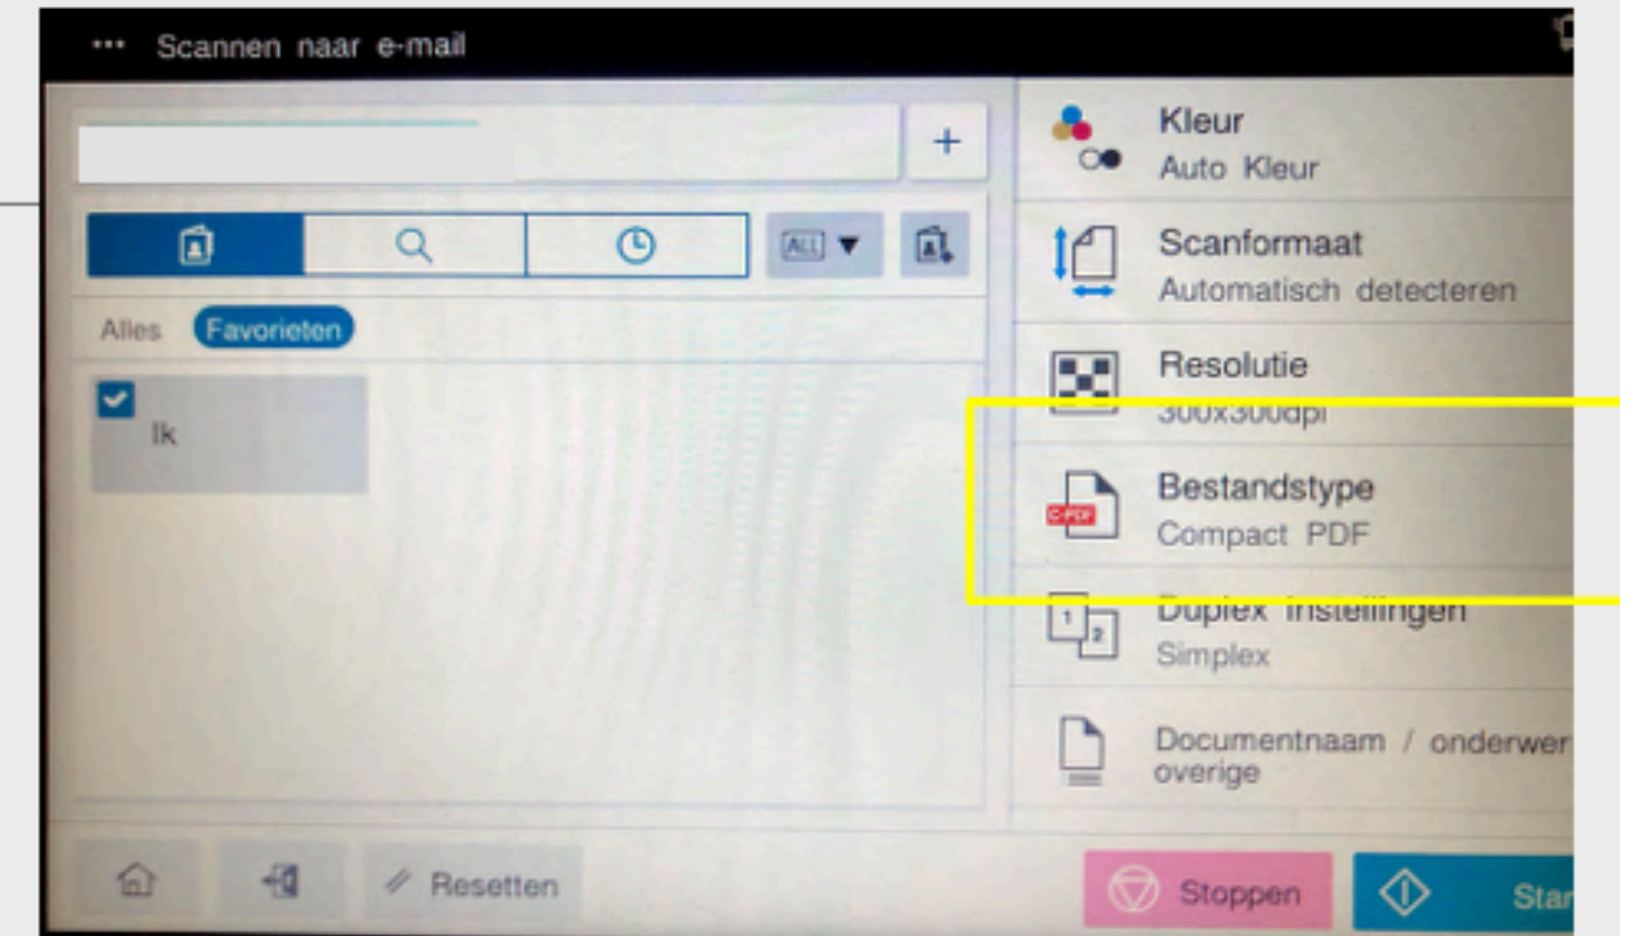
••• Scannen naar e-mail

+

ALL ▼

Alles Favorieten

Ik

Kleur
Auto Kleur

Scanformaat
Automatisch detecteren

Resolutie
300x300dpi

C-PDF

Bestandstype
Compact PDF

1 2

Duplex instellingen
Simplex

Documentnaam / onderwer
overige

Resetten

Stoppen

Star